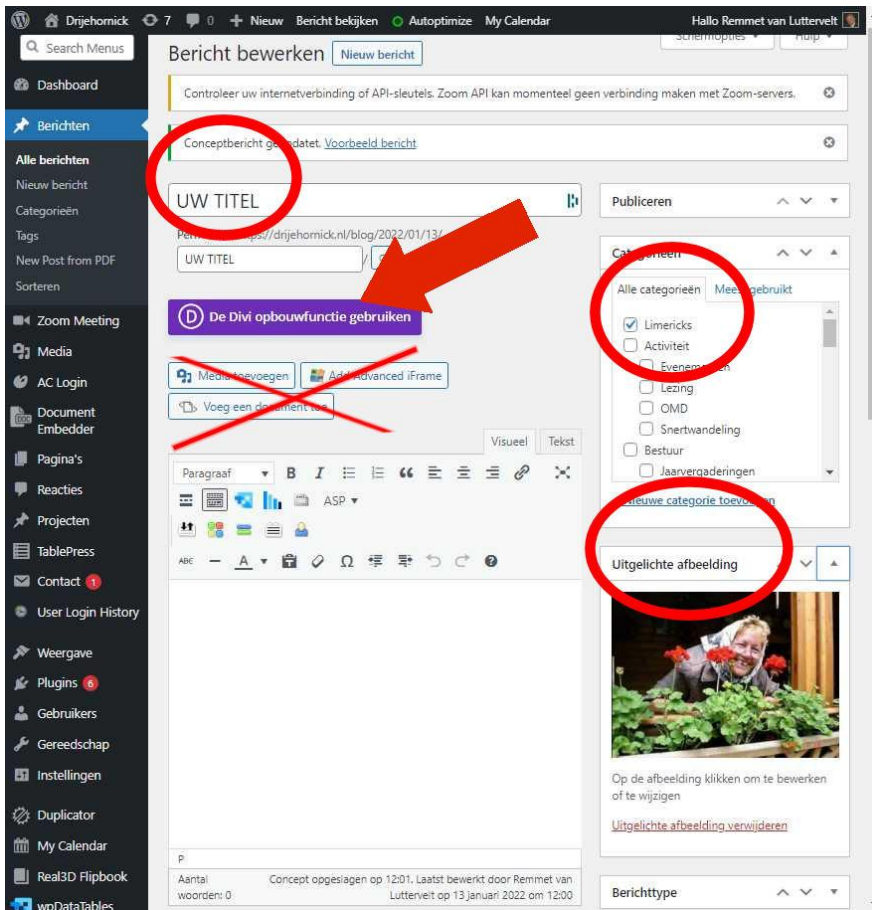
Drijehornick 7 0 + Nieuw Bericht bekijken Autoptimize My Calendar Hallo Remmet van Lutterveld

Search Menus

Dashboard

Berichten

Alle berichten
Nieuw bericht
Categorieën
Tags
New Post from PDF
Sorteren

Zoom Meeting
Media
AC Login
Document Embedder
Pagina's
Reacties
Projecten
TablePress
Contact 1
User Login History
Weergave
Plugins 6
Gebruikers
Gereedschap
Instellingen
Duplicator
My Calendar
Real3D Flipbook
wpDataTables

Schermopties Hulp

Bericht bewerken Nieuw bericht

Controleer uw internetverbinding of API-sleutels. Zoom API kan momenteel geen verbinding maken met Zoom-servers.

Conceptbericht ge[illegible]datet. Voorbeeld bericht

UW TITEL

Per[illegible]ps://drijehornick.nl/blog/2022/01/13/

UW TITEL

De Divi opbouwfunctie gebruiken

Media toevoegen
Add Advanced iFrame
Voeg een document toe

Visueel Tekst

Paragraaf B I ASP

P

Aantal woorden: 0
Concept opgeslagen op 12:01. Laatst bewerkt door Remmet van Lutterveld op 13 januari 2022 om 12:00

Publiceren

Categorieën

Alle categorieën Meest gebruikt

Limericks
Activiteit
Evenementen
Lezing
OMD
Snertwandeling
Bestuur
Jaarvergaderingen

+ Nieuwe categorie toevoegen

Uitgelichte afbeelding

Op de afbeelding klikken om te bewerken of te wijzigen

Uitgelichte afbeelding verwijderen

Berichttype